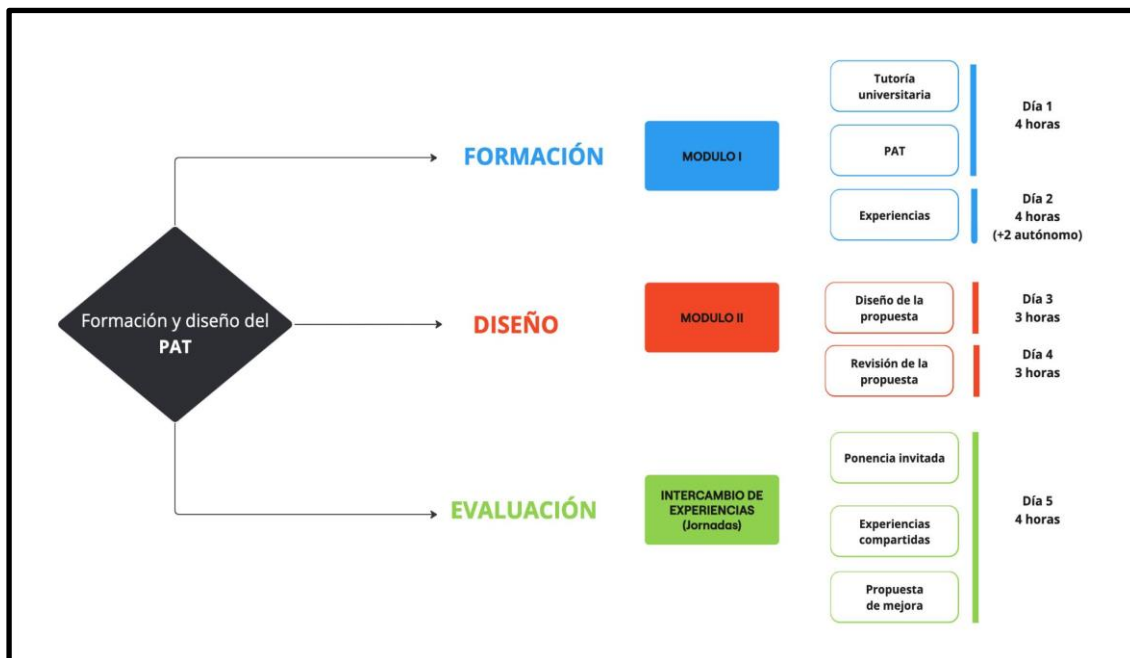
Formación y diseño del PAT

FORMACIÓN

MODULO I

Tutoría universitaria

PAT

Día 1
4 horas

Experiencias

Día 2
4 horas
(+2 autónomo)

DISEÑO

MODULO II

Diseño de la propuesta

Día 3
3 horas

Revisión de la propuesta

Día 4
3 horas

EVALUACIÓN

INTERCAMBIO DE EXPERIENCIAS (Jornadas)

Ponencia invitada

Experiencias compartidas

Propuesta de mejora

Día 5
4 horas